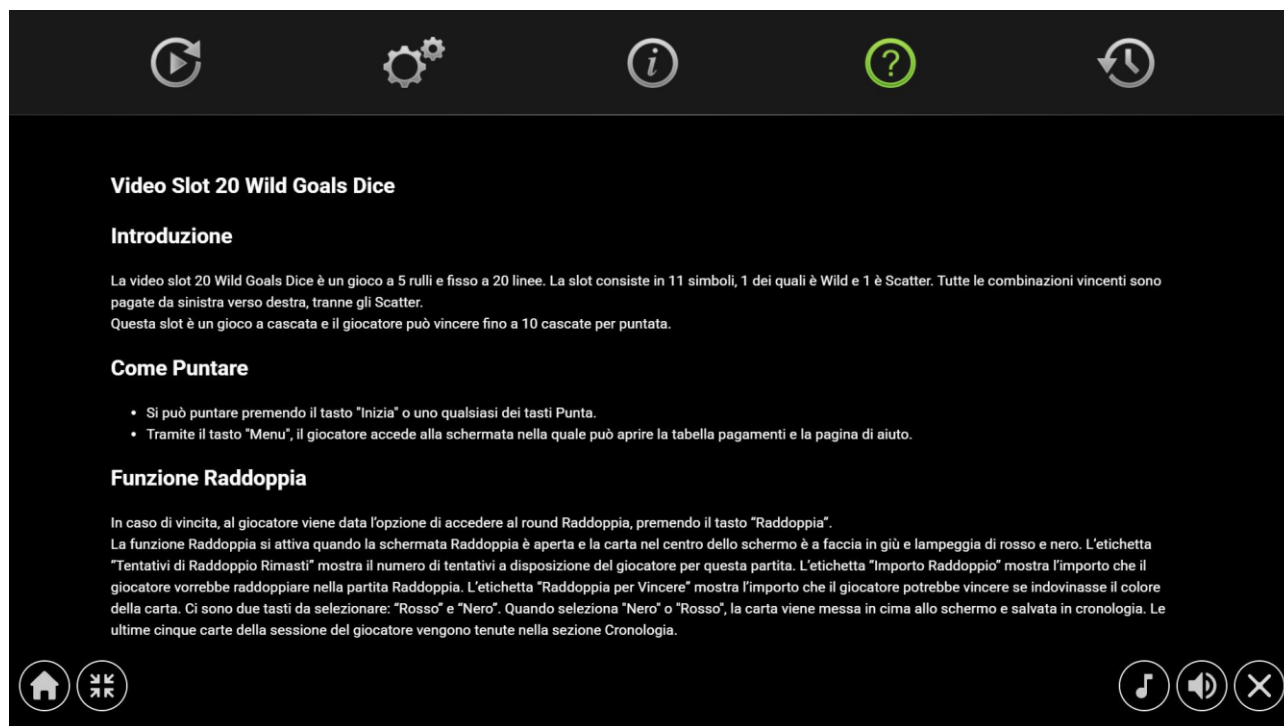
Video Slot 20 Wild Goals Dice

Introduzione

La video slot 20 Wild Goals Dice è un gioco a 5 rulli e fisso a 20 linee. La slot consiste in 11 simboli, 1 dei quali è Wild e 1 è Scatter. Tutte le combinazioni vincenti sono pagate da sinistra verso destra, tranne gli Scatter.
Questa slot è un gioco a cascata e il giocatore può vincere fino a 10 cascate per puntata.

Come Puntare

• Si può puntare premendo il tasto "Inizia" o uno qualsiasi dei tasti Punta.
• Tramite il tasto "Menu", il giocatore accede alla schermata nella quale può aprire la tabella pagamenti e la pagina di aiuto.

Funzione Raddoppia

In caso di vincita, al giocatore viene data l'opzione di accedere al round Raddoppia, premendo il tasto "Raddoppia".
La funzione Raddoppia si attiva quando la schermata Raddoppia è aperta e la carta nel centro dello schermo è a faccia in giù e lampeggia di rosso e nero. L'etichetta "Tentativi di Raddoppio Rimasti" mostra il numero di tentativi a disposizione del giocatore per questa partita. L'etichetta "Importo Raddoppio" mostra l'importo che il giocatore vorrebbe raddoppiare nella partita Raddoppia. L'etichetta "Raddoppia per Vincere" mostra l'importo che il giocatore potrebbe vincere se indovinasse il colore della carta. Ci sono due tasti da selezionare: "Rosso" e "Nero". Quando seleziona "Nero" o "Rosso", la carta viene messa in cima allo schermo e salvata in cronologia. Le ultime cinque carte della sessione del giocatore vengono tenute nella sezione Cronologia.